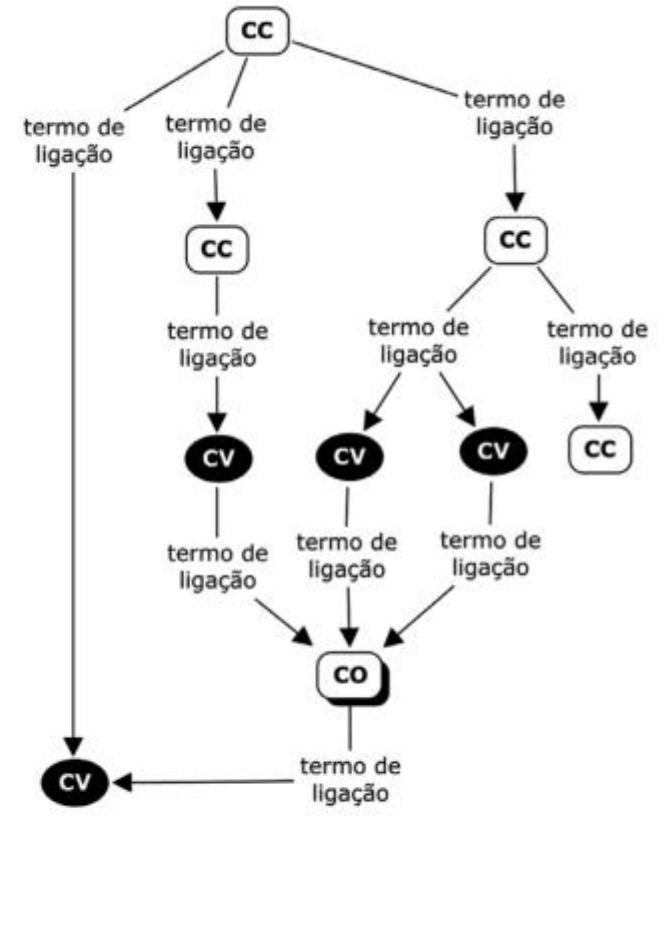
CC

termo de ligação

termo de ligação

termo de ligação

CC

CC

termo de ligação

termo de ligação

termo de ligação

CV

CV

CV

CC

termo de ligação

termo de ligação

termo de ligação

CO

termo de ligação

CV